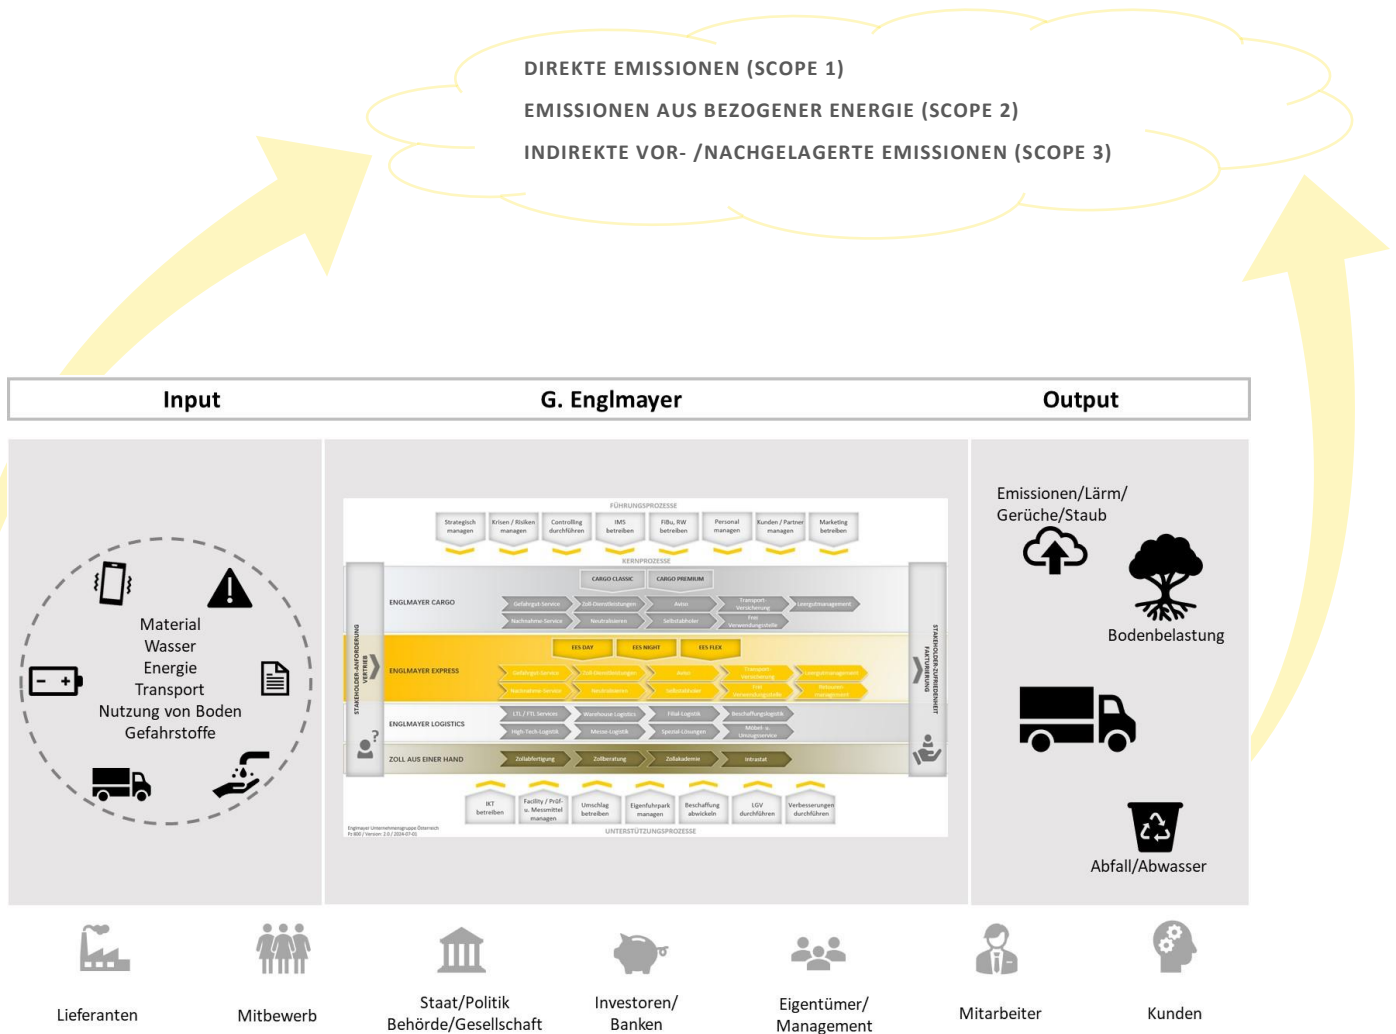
DIREKTE EMISSIONEN (SCOPE 1)

EMISSIONEN AUS BEZOGENER ENERGIE (SCOPE 2)

INDIREKTE VOR- /NACHGELAGERTE EMISSIONEN (SCOPE 3)

Input

G. Englmayer

Output

Material
Wasser
Energie
Transport
Nutzung von Boden
Gefahrstoffe

FÜHRUNGSPROZESSE

Strategisch managen | Krisen / Risiken managen | Controlling durchführen | IMS betreiben | FiBu, RW betreiben | Personal managen | Kunden / Partner managen | Marketing betreiben

KERNPROZESSE

STAKEHOLDER-ANFORDERUNG

VERTRIEB

CARGO CLASSIC | CARGO PREMIUM

ENGLMAYER CARGO

Gefahrgut-Service | Zoll-Dienstleistungen | Avisi | Transport Versicherung | Leergutmanagement

Nachnahme-Service | Neutralisieren | Selbstabholer | Frei Verwendungsstelle

EES-DAY | EES NIGHT | EES FLEX

ENGLMAYER EXPRESS

Gefahrgut-Service | Zoll-Dienstleistungen | Avisi | Transport Versicherung | Leergutmanagement

Nachnahme-Service | Neutralisieren | Selbstabholer | Frei Verwendungsstelle | Retouren management

ENGLMAYER LOGISTICS

LTL / FTL Services | Warehouse Logistik | Filial-Logistik | Beschaffungslogistik

High-Tech-Logistik | Messe-Logistik | Spezial-Lösungen | Möbel- u. Umzugsservice

ZOLL AUS EINER HAND

Zollabfertigung | Zollberatung | Zollakademie | Intrastat

STAKEHOLDER-ZUFRIEDENHEIT

FAKTURIERUNG

IKT betreiben | Facility / Prüf- u. Messmittel managen | Umschlag betreiben | Eigenfuhrpark managen | Beschaffung abwickeln | LGV durchführen | Verbesserungen durchführen

UNTERSTÜTZUNGSPROZESSE

Englmayer Unternehmensgruppe Österreich
Fr 800 / Version: 2.0 / 2024-07-01

Emissionen/Lärm/
Gerüche/Staub

Bodenbelastung

Abfall/Abwasser

Lieferanten

Mitbewerb

Staat/Politik
Behörde/Gesellschaft

Investoren/
Banken

Eigentümer/
Management

Mitarbeiter

Kunden